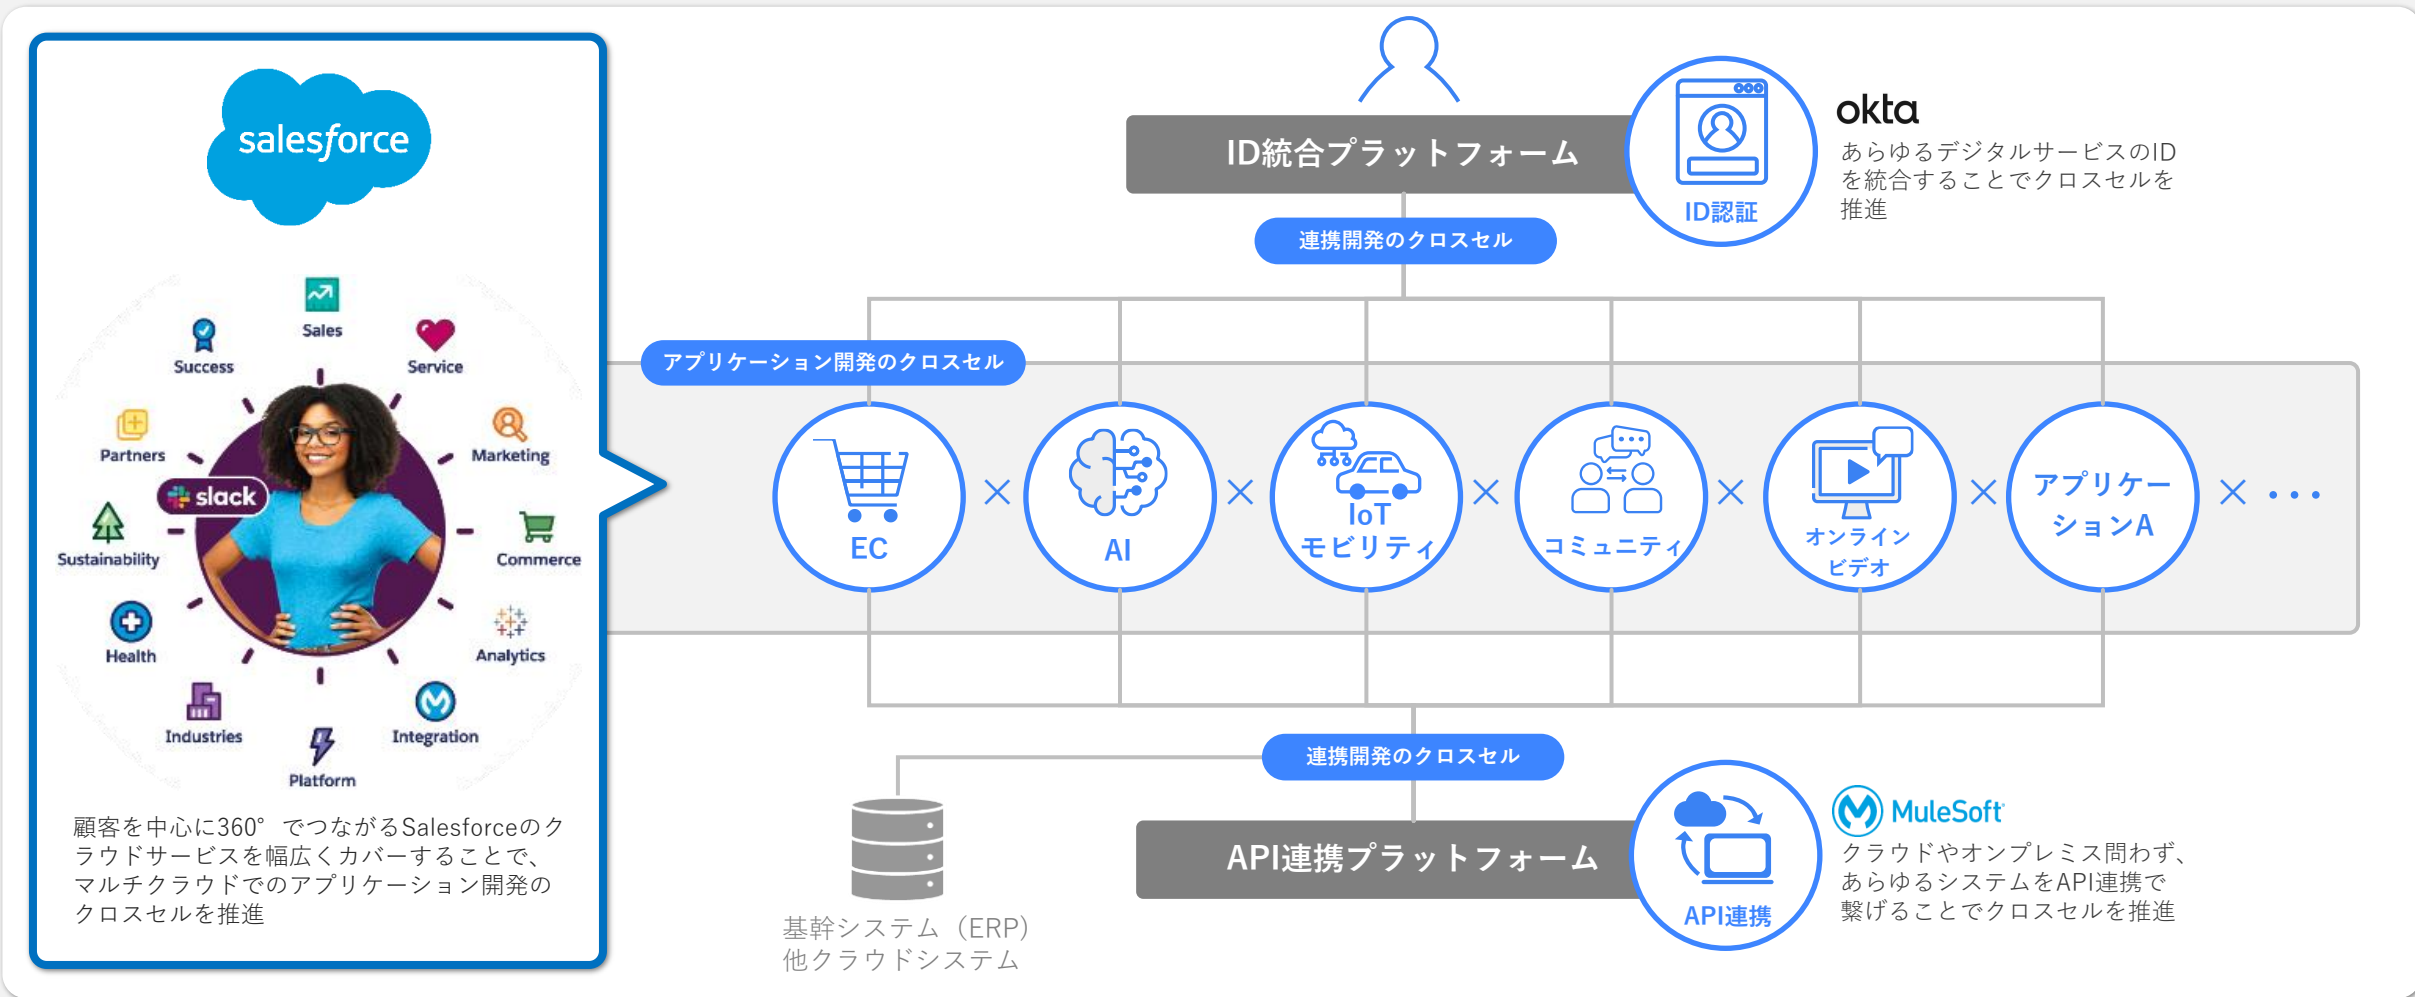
salesforce

Sales
Success
Service
Partners
Marketing
slack
Sustainability
Commerce
Health
Analytics
Industries
Integration
Platform

顧客を中心に360°でつながるSalesforceのクラウドサービスを幅広くカバーすることで、マルチクラウドでのアプリケーション開発のクロスセルを推進

ID統合プラットフォーム
ID認証
okta
あらゆるデジタルサービスのIDを統合することでクロスセルを推進

連携開発のクロスセル

アプリケーション開発のクロスセル

EC × AI × IoT モビリティ × コミュニティ × オンラインビデオ × アプリケーションA × ・・・

連携開発のクロスセル

基幹システム（ERP）
他クラウドシステム

API連携プラットフォーム
API連携
MuleSoft
クラウドやオンプレミス問わず、あらゆるシステムをAPI連携で繋げることでクロスセルを推進